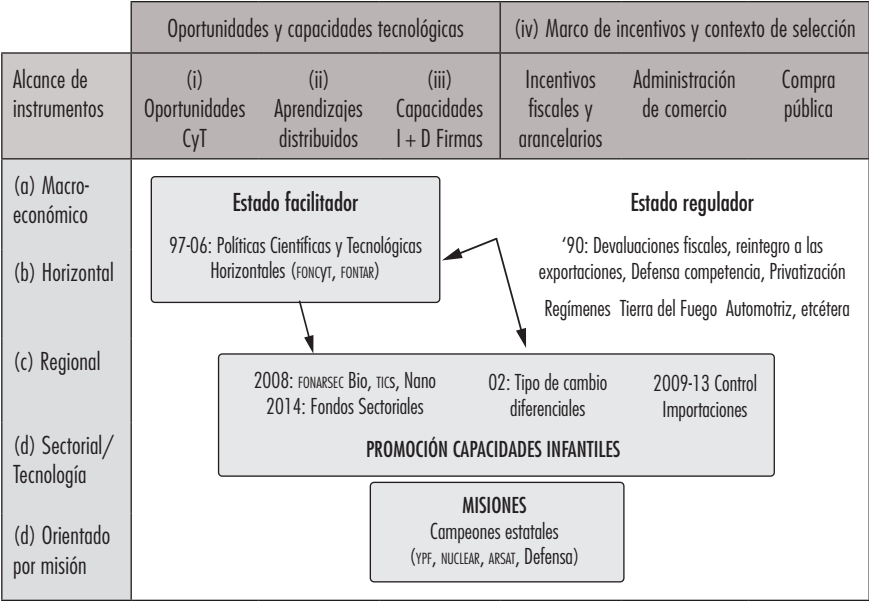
| | Oportunidades y capacidades tecnológicas | | | (iv) Marco de incentivos y contexto de selección | | |
|---|---|---|---|---|---|---|
| Alcance de instrumentos | (i) Oportunidades CyT | (ii) Aprendizajes distribuidos | (iii) Capacidades I + D Firmas | Incentivos fiscales y arancelarios | Administración de comercio | Compra pública |

(a) Macroeconómico

(b) Horizontal

(c) Regional

(d) Sectorial/ Tecnología

(d) Orientado por misión

Estado facilitador

97-06: Políticas Científicas y Tecnológicas Horizontales (FONCYT, FONTAR)

Estado regulador

'90: Devaluaciones fiscales, reintegro a las exportaciones, Defensa competencia, Privatización

Regímenes Tierra del Fuego Automotriz, etcétera

2008: FONARSEC Bio, TICS, Nano
2014: Fondos Sectoriales

02: Tipo de cambio diferenciales

2009-13 Control Importaciones

PROMOCIÓN CAPACIDADES INFANTILES

MISIONES
Campeones estatales
(YPF, NUCLEAR, ARSAT, Defensa)